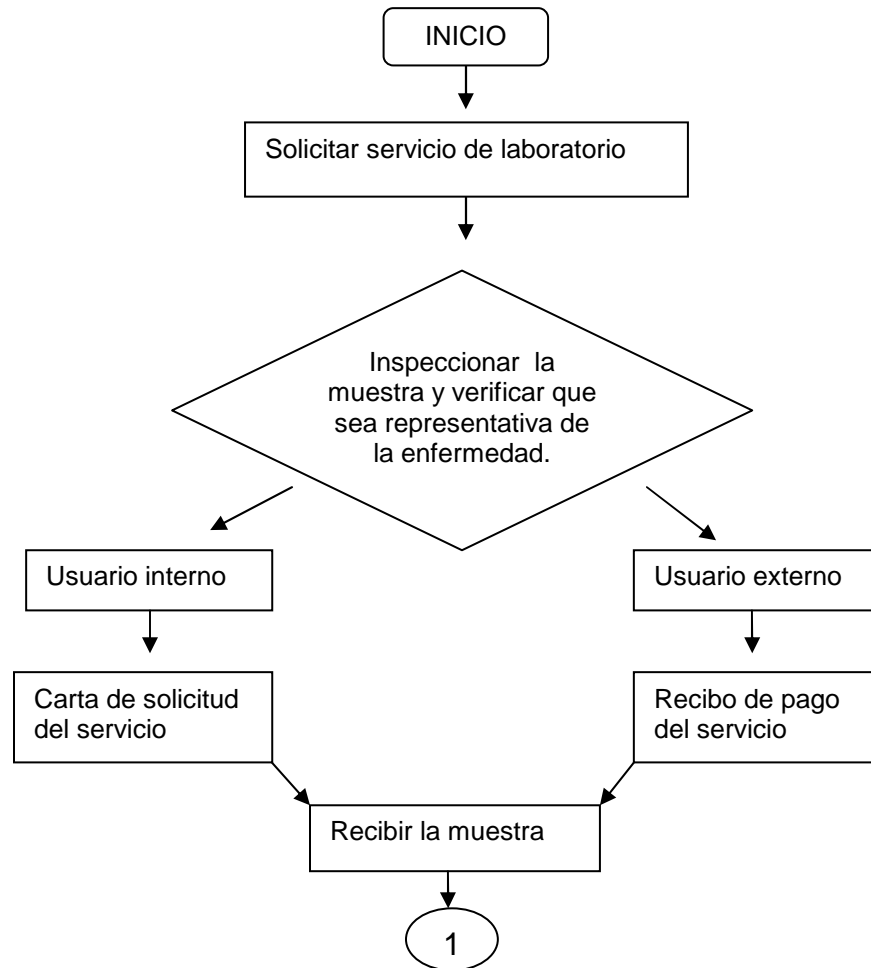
INICIO

Solicitar servicio de laboratorio

Inspeccionar la muestra y verificar que sea representativa de la enfermedad.

Usuario interno

Usuario externo

Carta de solicitud del servicio

Recibo de pago del servicio

Recibir la muestra

1